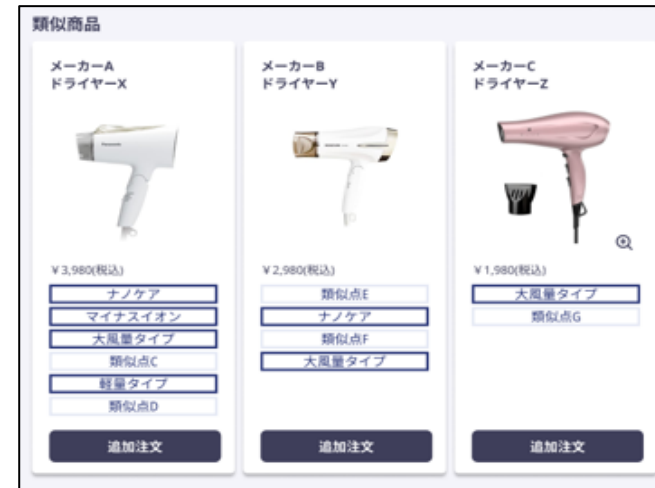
類似商品

メーカーA
ドライヤーX

Panasonic

¥3,980(税込)

ナノケア
マイナスイオン
大風量タイプ
類似点C
軽量タイプ
類似点D

追加注文

メーカーB
ドライヤーY

¥2,980(税込)

類似点E
ナノケア
類似点F
大風量タイプ

追加注文

メーカーC
ドライヤーZ

¥1,980(税込)

大風量タイプ
類似点G

追加注文